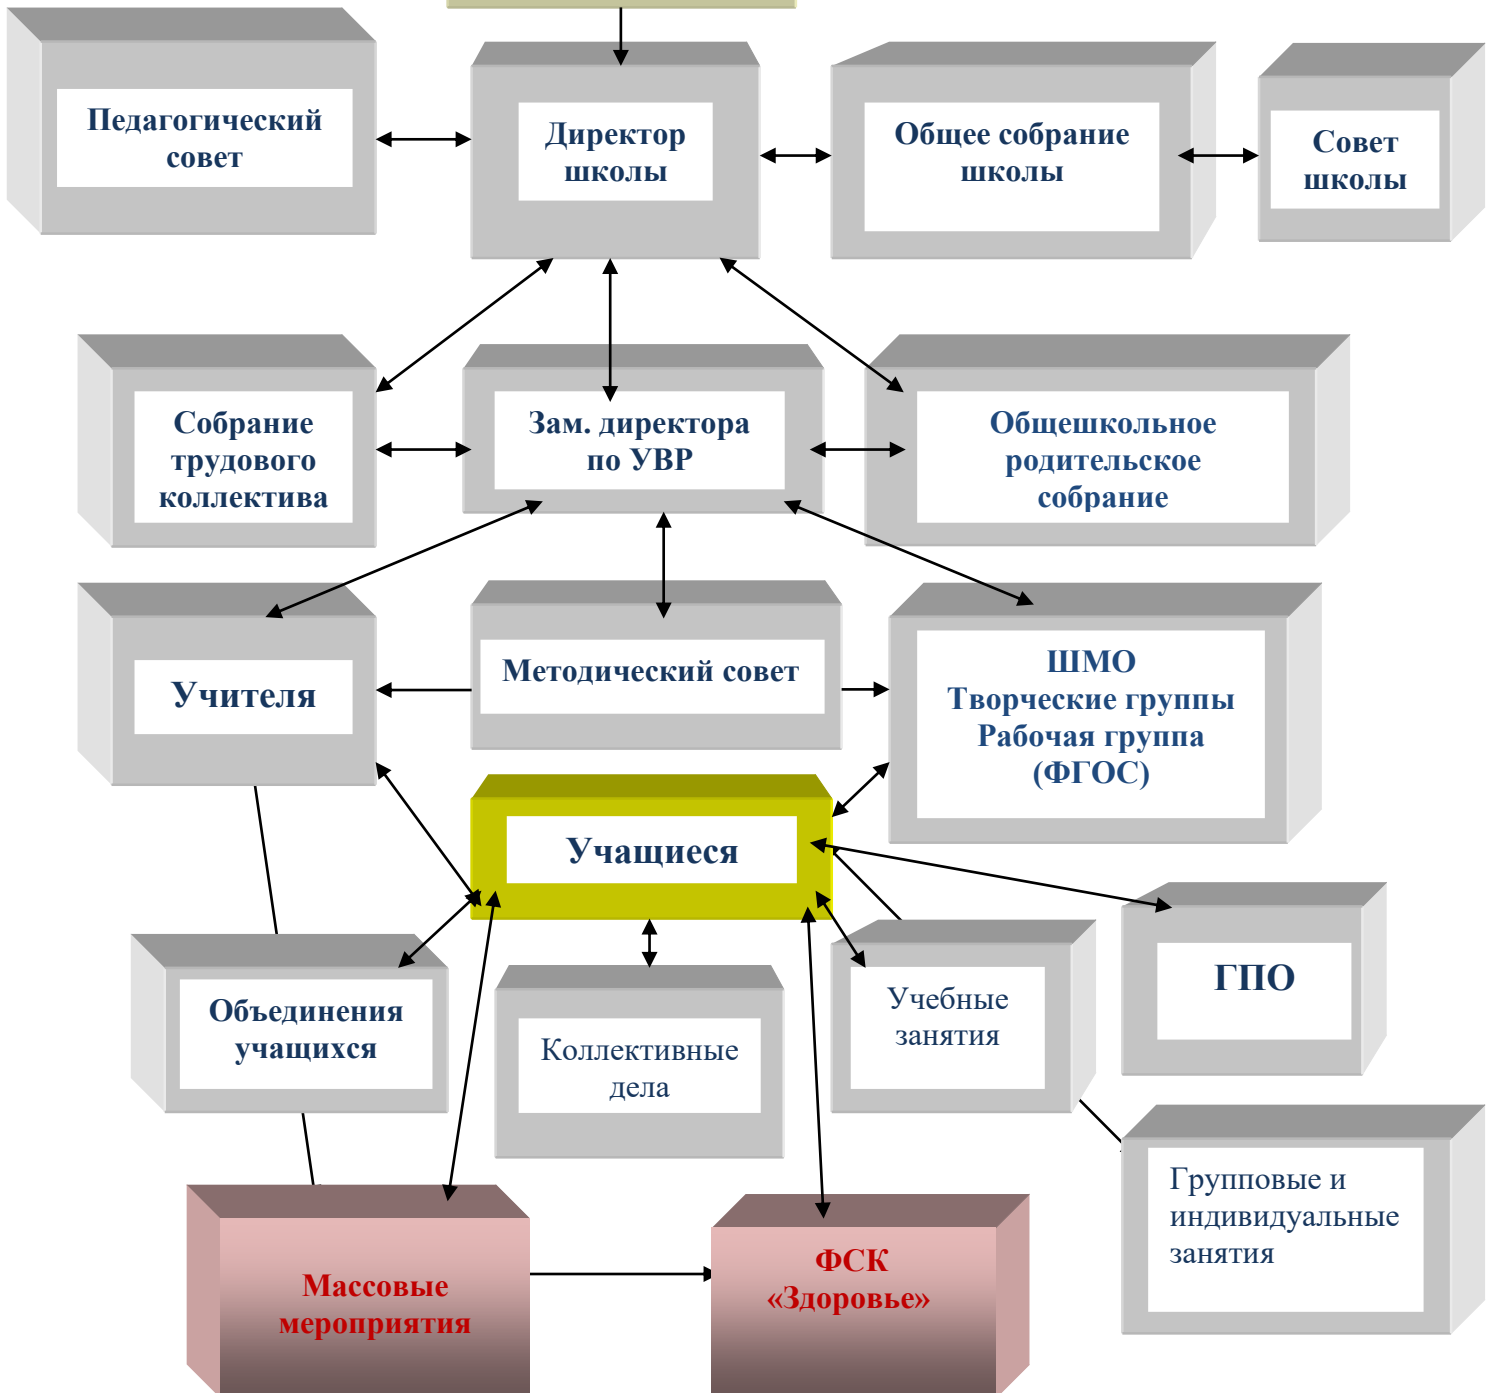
Педагогический совет

Директор школы

Общее собрание школы

Совет школы

Собрание трудового коллектива

Зам. директора по УВР

Общешкольное родительское собрание

Учителя

Методический совет

ШМО
Творческие группы
Рабочая группа (ФГОС)

Учащиеся

ГПО

Объединения учащихся

Коллективные дела

Учебные занятия

Групповые и индивидуальные занятия

Массовые мероприятия

ФСК «Здоровье»